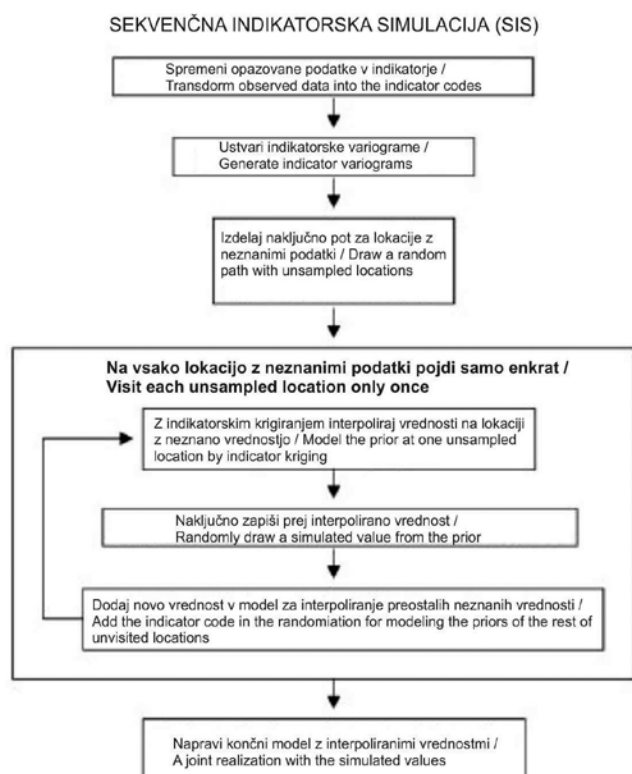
SEKVENČNA INDIKATORSKA SIMULACIJA (SIS)

Spremeni opazovane podatke v indikatorje / Transdorm observed data into the indicator codes

Ustvari indikatorske variograme / Generate indicator variograms

Izdelaj naključno pot za lokacije z neznanimi podatki / Draw a random path with unsampled locations

Na vsako lokacijo z neznanimi podatki pojdi samo enkrat / Visit each unsampled location only once

Z indikatorskim krigiranjem interpoliraj vrednosti na lokaciji z neznano vrednostjo / Model the prior at one unsampled location by indicator kriging

Naključno zapiši prej interpolirano vrednost / Randomly draw a simulated value from the prior

Dodaj novo vrednost v model za interpoliranje preostalih neznanih vrednosti / Add the indicator code in the randomiation for modeling the priors of the rest of unvisited locations

Napravi končni model z interpoliranimi vrednostmi / A joint realization with the simulated values